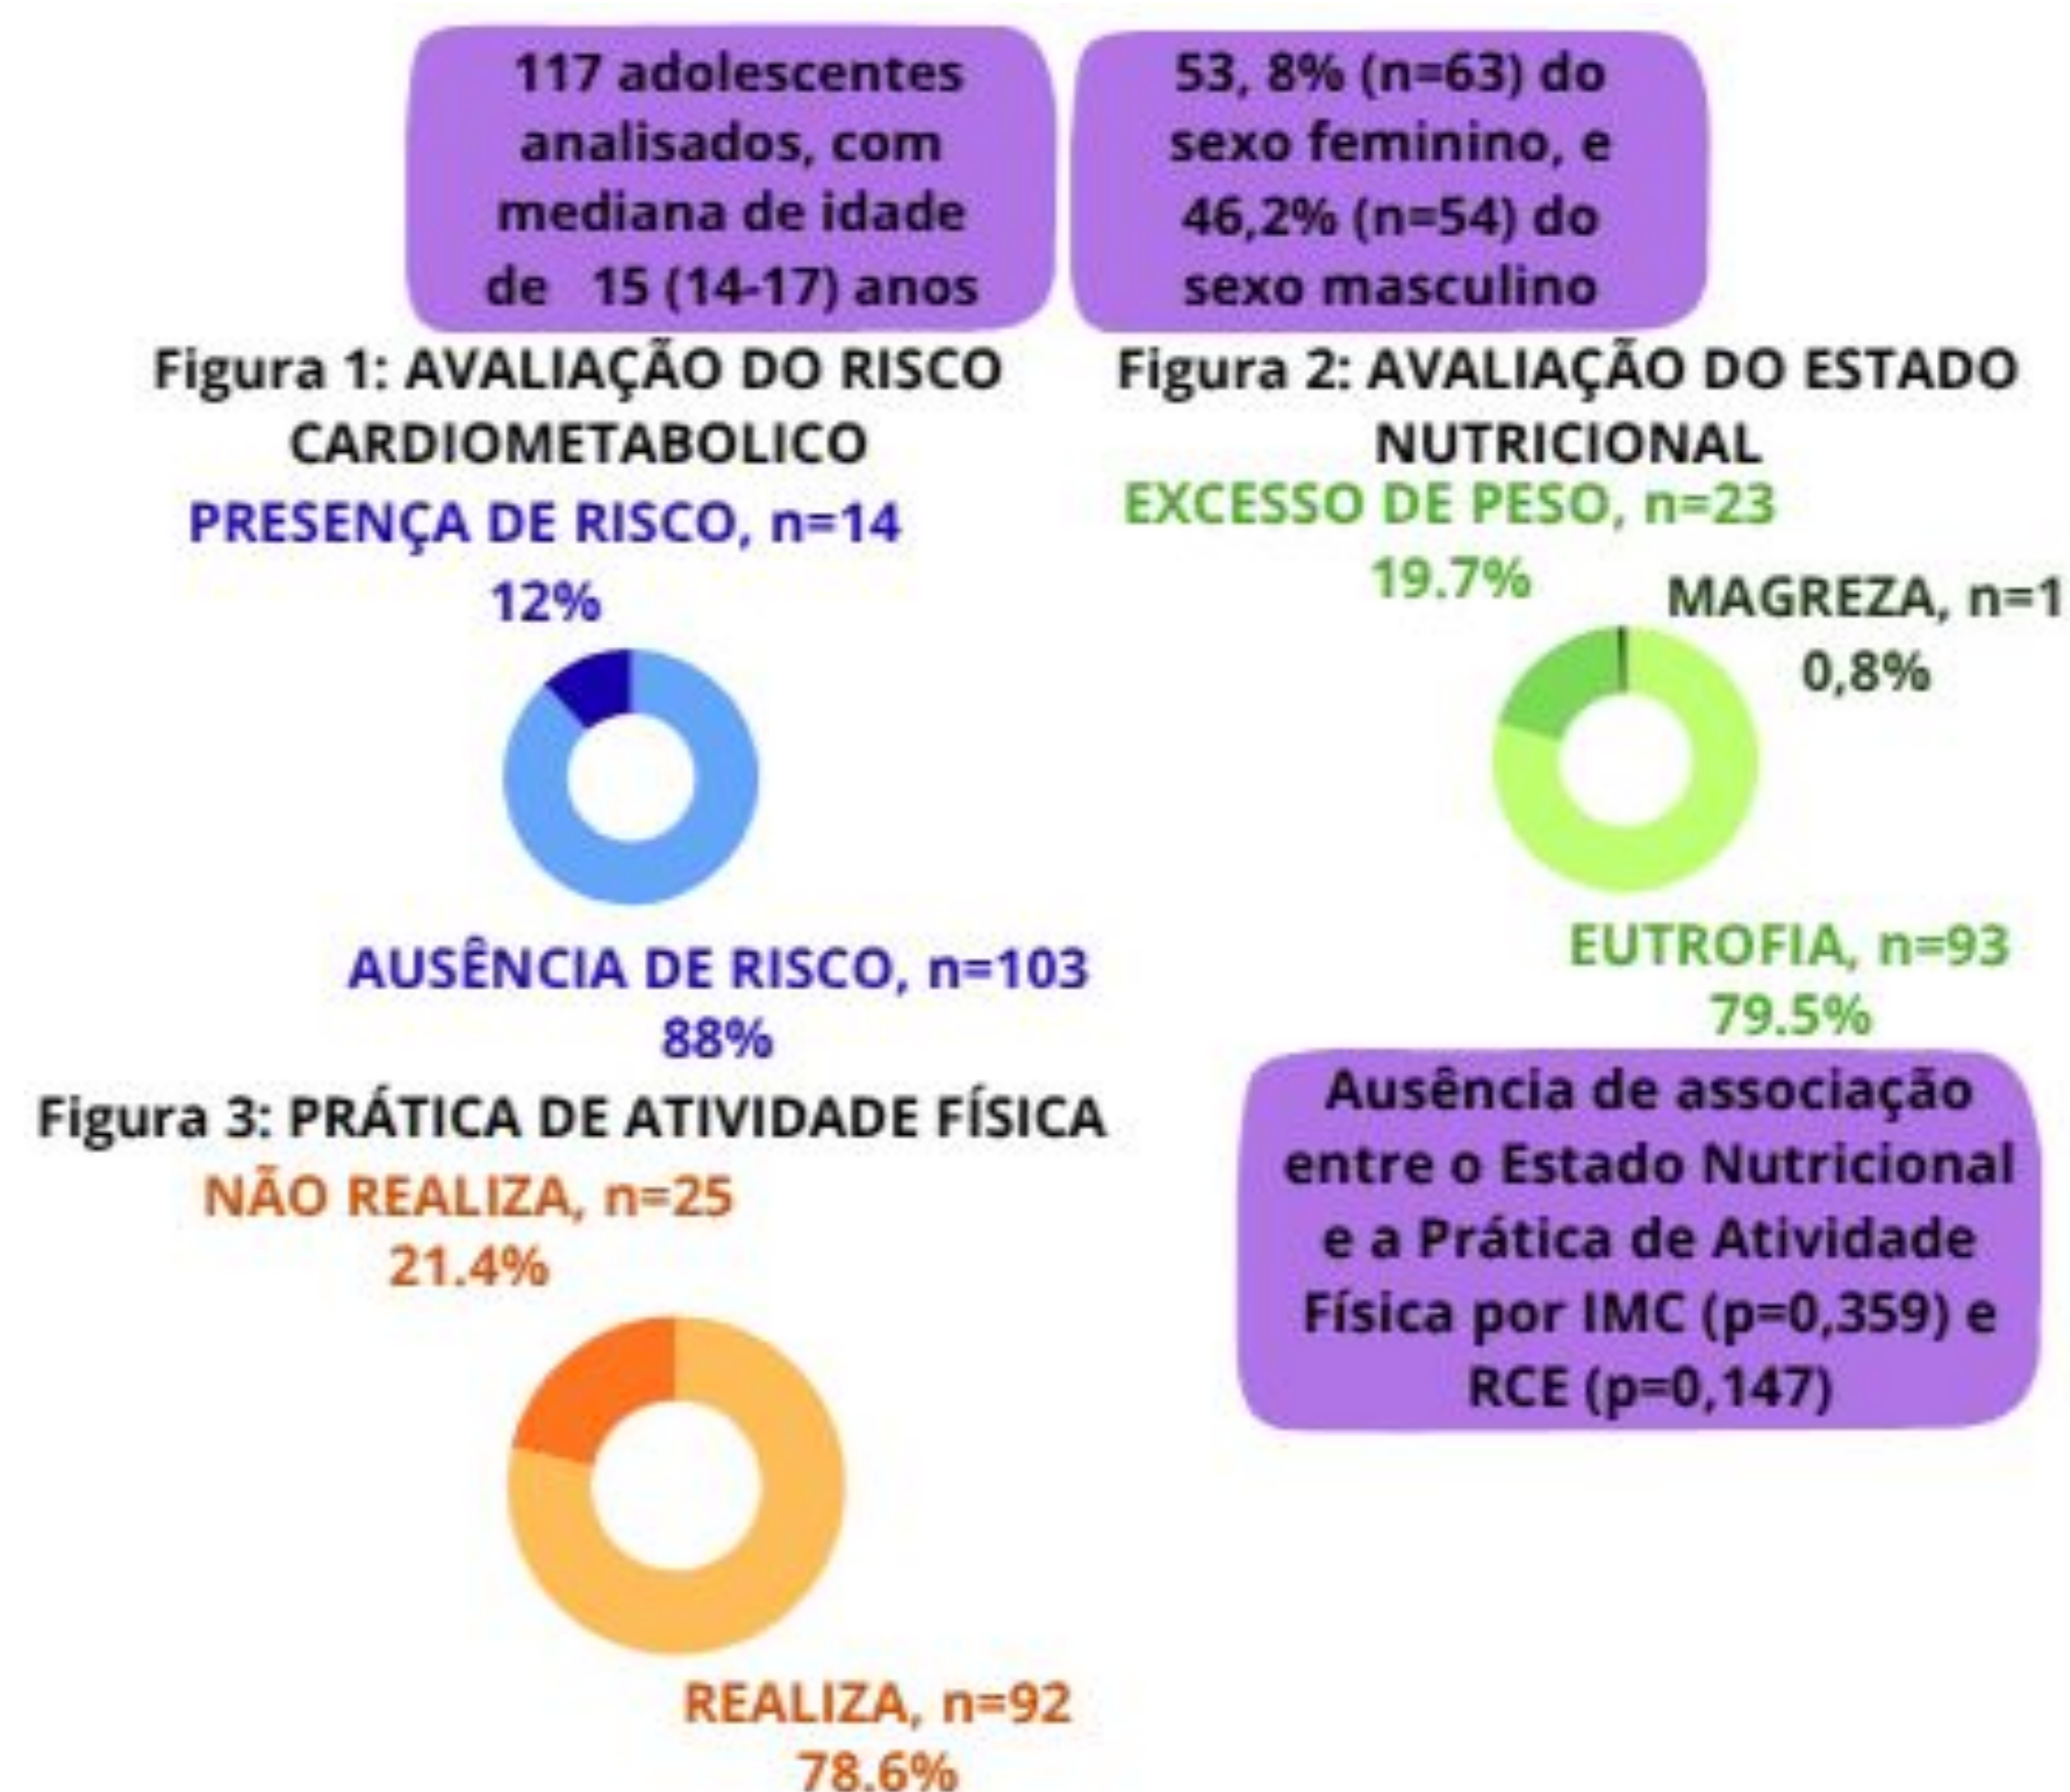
117 adolescentes analisados, com mediana de idade de 15 (14-17) anos

53, 8% (n=63) do sexo feminino, e 46,2% (n=54) do sexo masculino

Figura 1: AVALIAÇÃO DO RISCO CARDIOMETABOLICO

PRESENÇA DE RISCO, n=14
12%

AUSÊNCIA DE RISCO, n=103
88%

Figura 2: AVALIAÇÃO DO ESTADO NUTRICIONAL

EXCESSO DE PESO, n=23
19.7%

MAGREZA, n=1
0,8%

EUTROFIA, n=93
79.5%

Figura 3: PRÁTICA DE ATIVIDADE FÍSICA

NÃO REALIZA, n=25
21.4%

REALIZA, n=92
78.6%

Ausência de associação entre o Estado Nutricional e a Prática de Atividade Física por IMC (p=0,359) e RCE (p=0,147)